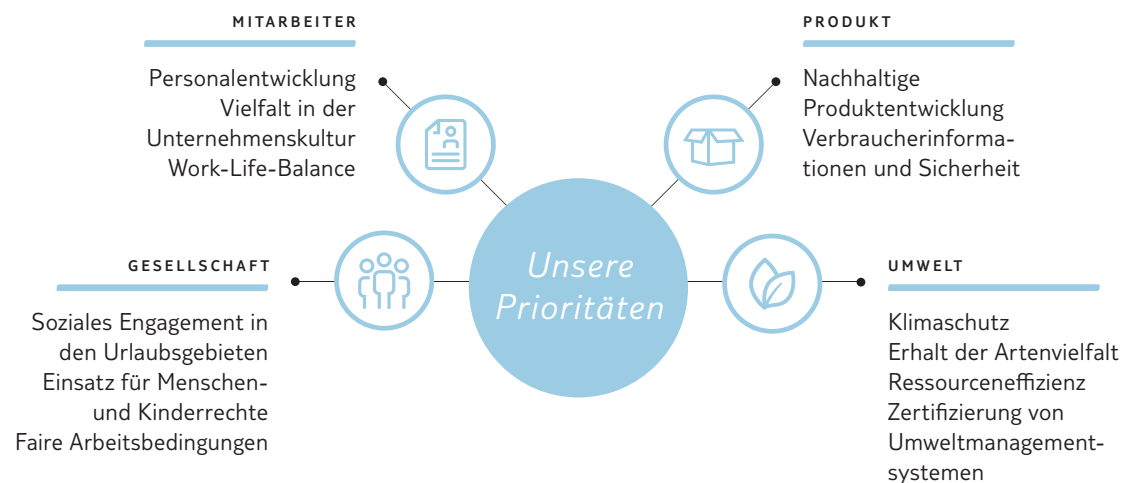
MITARBEITER

Personalentwicklung
Vielfalt in der Unternehmenskultur
Work-Life-Balance

PRODUKT

Nachhaltige Produktentwicklung
Verbraucherinformationen und Sicherheit

Unsere Prioritäten

GESELLSCHAFT

Soziales Engagement in den Urlaubsgebieten
Einsatz für Menschen- und Kinderrechte
Faire Arbeitsbedingungen

UMWELT

Klimaschutz
Erhalt der Artenvielfalt
Ressourceneffizienz
Zertifizierung von Umweltmanagementsystemen